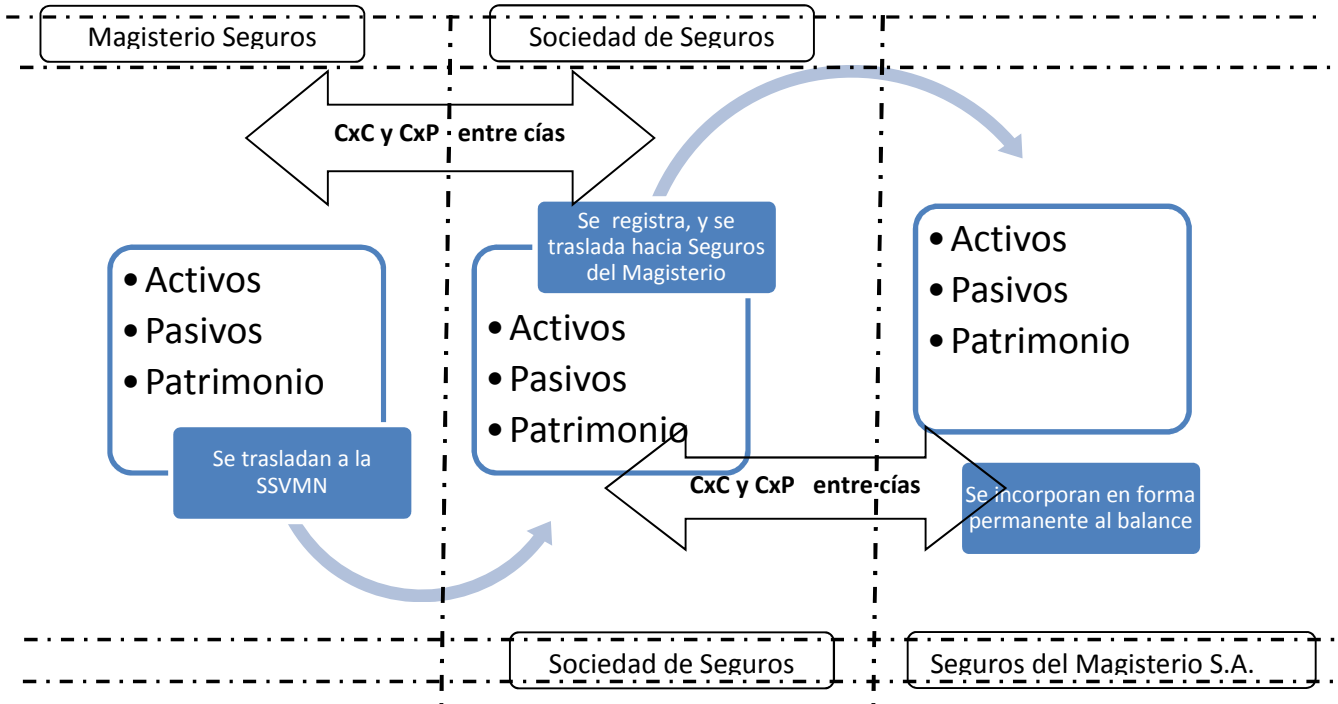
Magisterio Seguros

Sociedad de Seguros

CxC y CxP entre cías

Se registra, y se traslada hacia Seguros del Magisterio

• Activos
• Pasivos
• Patrimonio

Se trasladan a la SSVMN

• Activos
• Pasivos
• Patrimonio

• Activos
• Pasivos
• Patrimonio

CxC y CxP entre cías

Se incorporan en forma permanente al balance

Sociedad de Seguros

Seguros del Magisterio S.A.